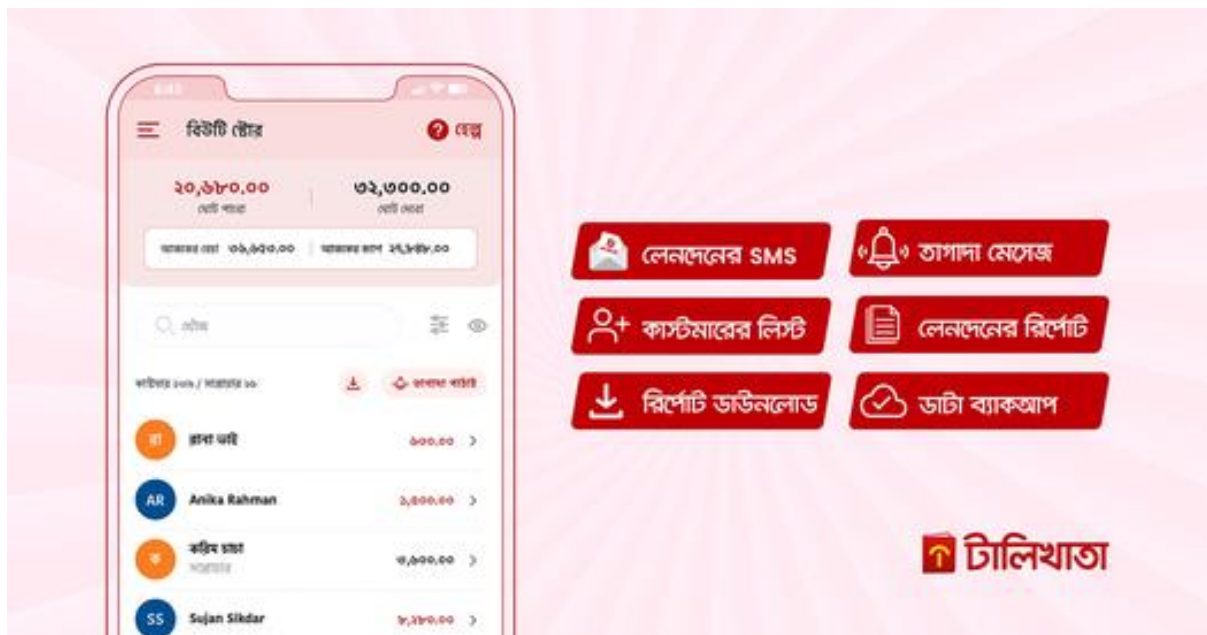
বিউটি স্টোর
হেল্প
২০,৬৮০.০০
মোট পাবো
৩২,৩০০.০০
মোট দেবো
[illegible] ৩৬,৬২০.০০
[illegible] ২৭,৮৪৮.০০
খোঁজ
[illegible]
তাগাদা পাঠান
রা
রানা ভাই
৬০০.০০
AR
Anika Rahman
১,৫০০.০০
ক
করিম চাচা
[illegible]
৩,৬০০.০০
SS
Sujan Sikdar
৮,২৮০.০০

লেনদেনের SMS
তাগাদা মেসেজ
কাস্টমারের লিস্ট
লেনদেনের রিপোর্ট
রিপোর্ট ডাউনলোড
ডাটা ব্যাকআপ
টালিখাতা